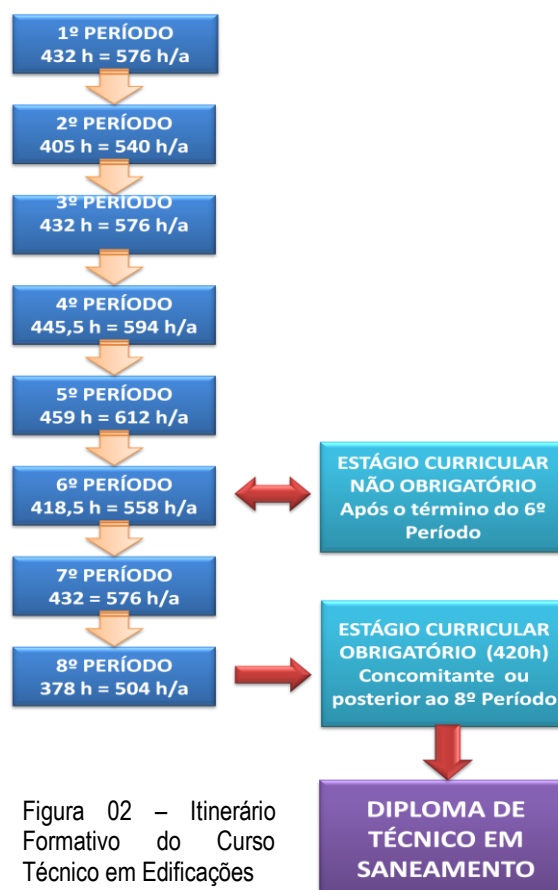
1º PERÍODO
432 h = 576 h/a

2º PERÍODO
405 h = 540 h/a

3º PERÍODO
432 h = 576 h/a

4º PERÍODO
445,5 h = 594 h/a

5º PERÍODO
459 h = 612 h/a

6º PERÍODO
418,5 h = 558 h/a

ESTÁGIO CURRICULAR NÃO OBRIGATÓRIO Após o término do 6º Período

7º PERÍODO
432 = 576 h/a

8º PERÍODO
378 h = 504 h/a

ESTÁGIO CURRICULAR OBRIGATÓRIO (420h) Concomitante ou posterior ao 8º Período

DIPLOMA DE TÉCNICO EM SANEAMENTO

Figura 02 – Itinerário Formativo do Curso Técnico em Edificações